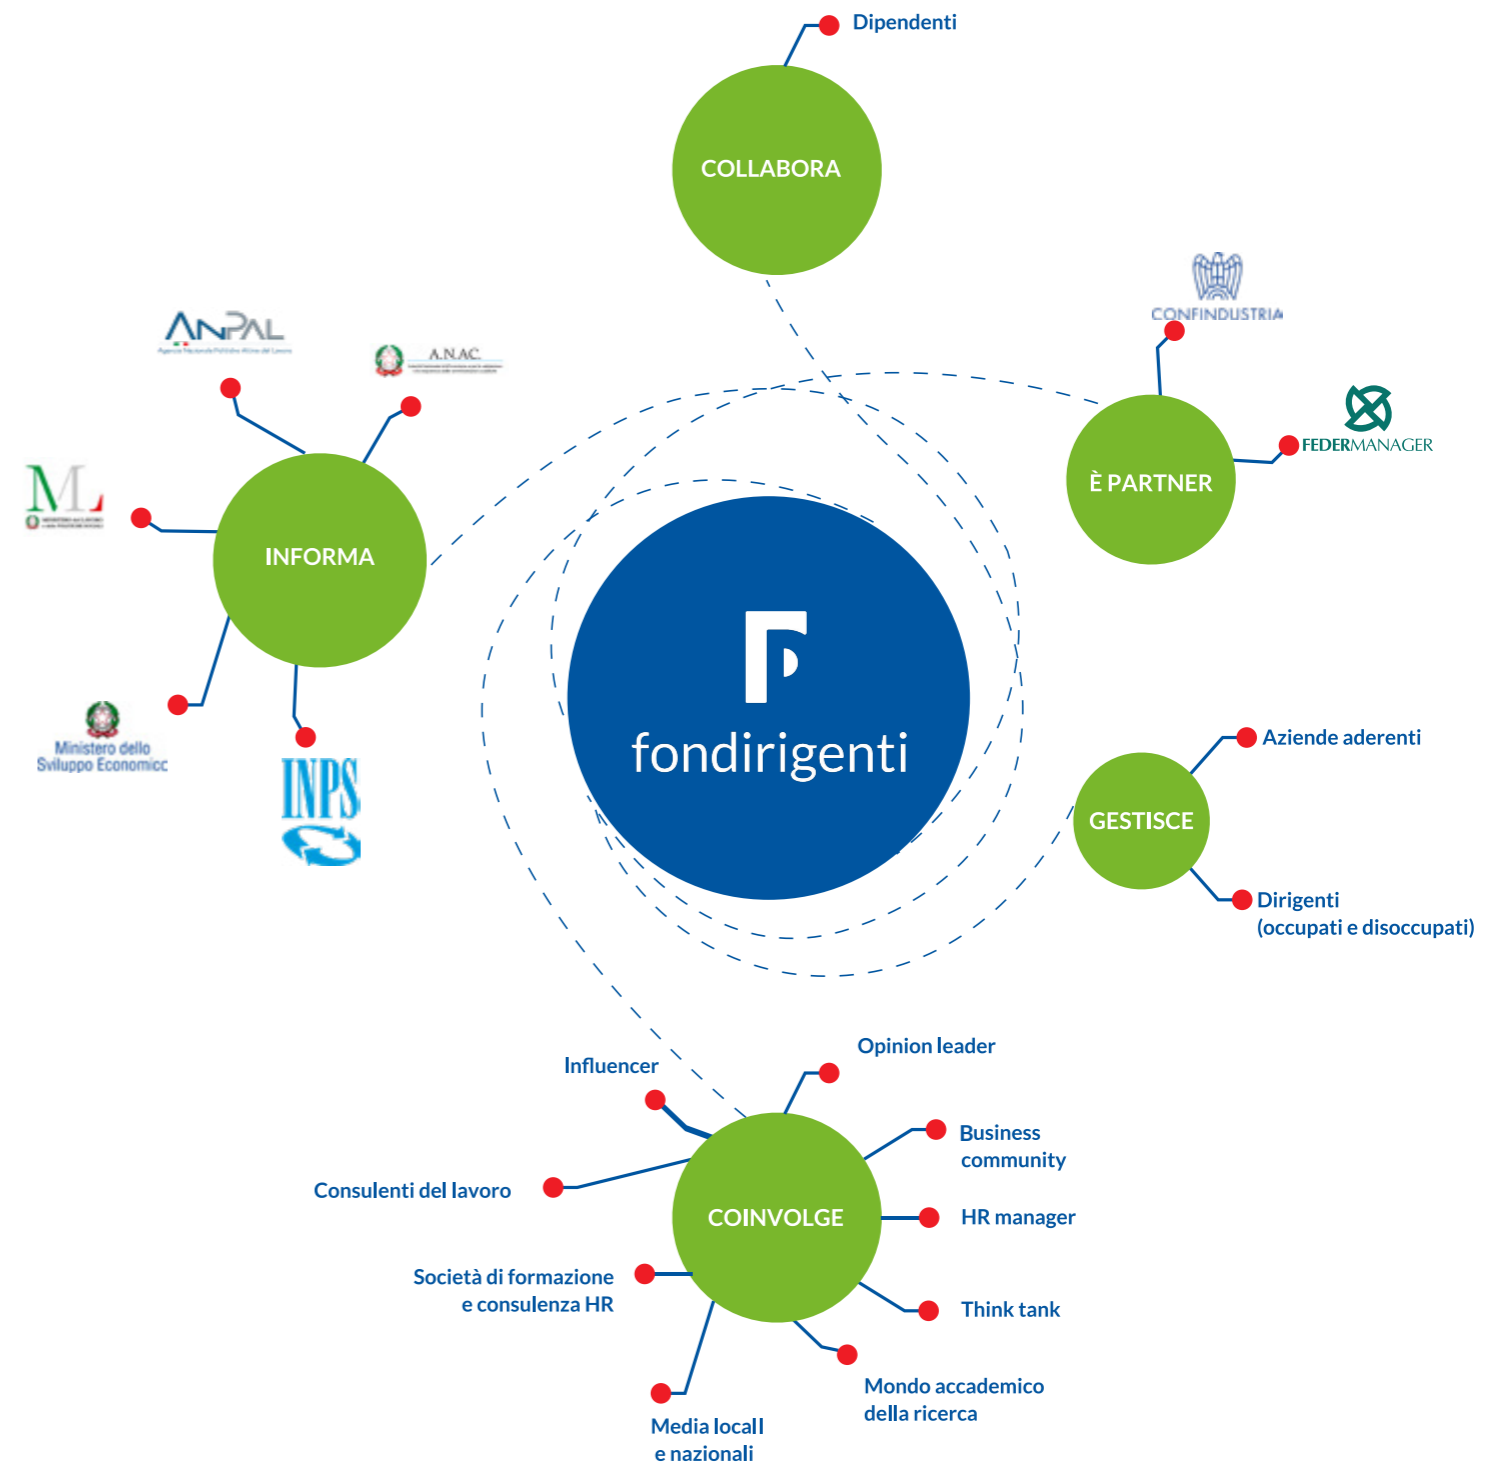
Dipendenti

COLLABORA

CONFINDUSTRIA

FEDERMANAGER

È PARTNER

ANPAL

A.N.AC.

ML

INFORMA

Ministero dello Sviluppo Economico

INPS

fondirigenti

Aziende aderenti

GESTISCE

Dirigenti (occupati e disoccupati)

Opinion leader

Influencer

Business community

Consulenti del lavoro

COINVOLGE

HR manager

Società di formazione e consulenza HR

Think tank

Mondo accademico della ricerca

Media locall e nazionali